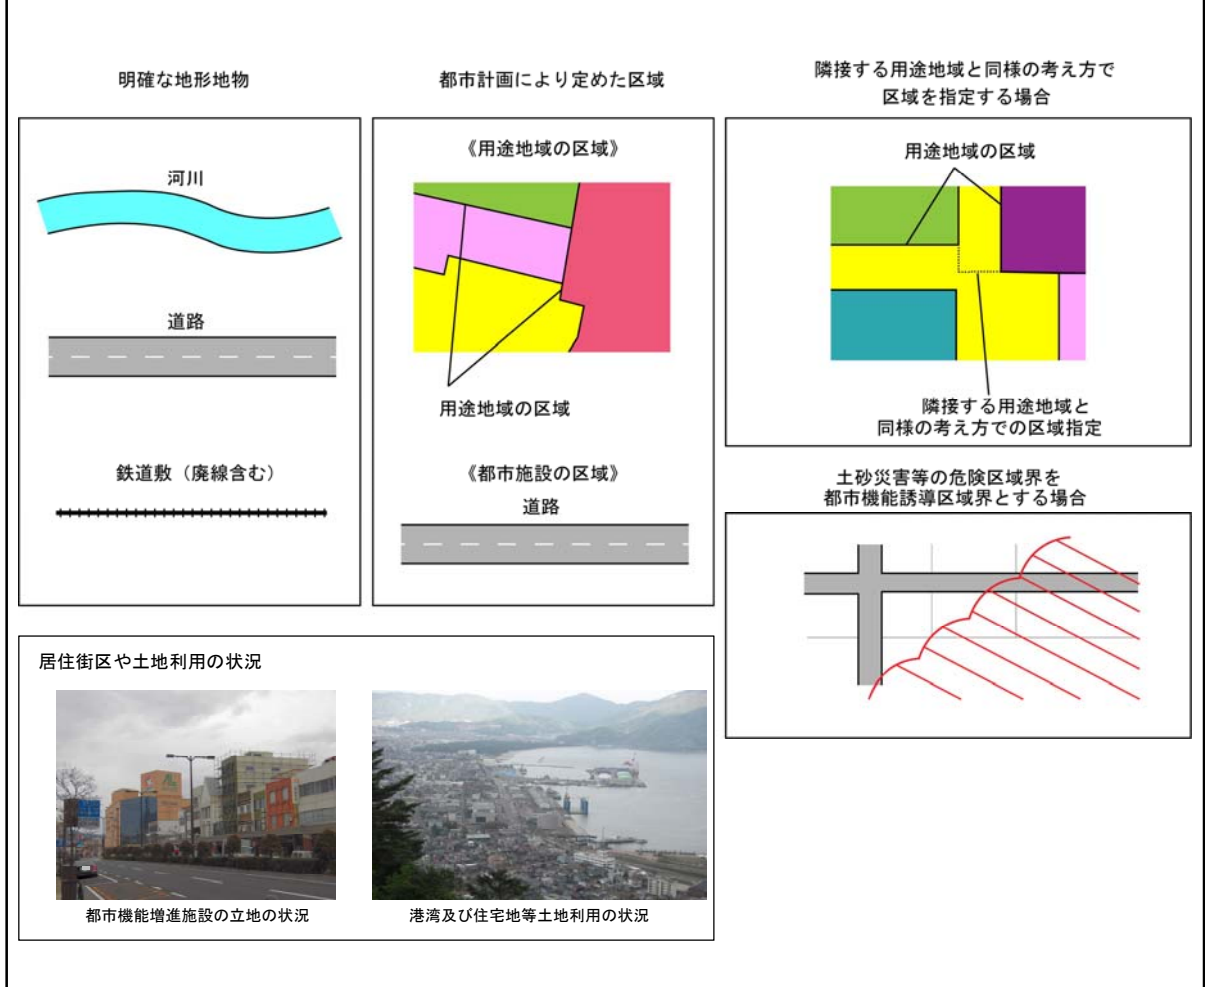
明確な地形地物

河川

道路

鉄道敷（廃線含む）

都市計画により定めた区域

《用途地域の区域》

用途地域の区域

《都市施設の区域》

道路

隣接する用途地域と同様の考え方で区域を指定する場合

用途地域の区域

隣接する用途地域と同様の考え方での区域指定

土砂災害等の危険区域界を都市機能誘導区域界とする場合

居住街区や土地利用の状況

都市機能増進施設の立地の状況

港湾及び住宅地等土地利用の状況